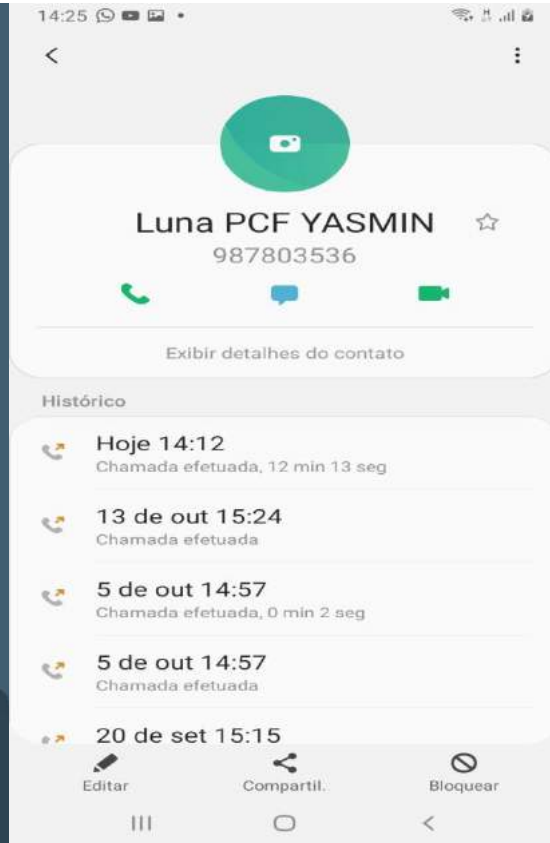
14:25

Luna PCF YASMIN
987803536

Exibir detalhes do contato

Histórico

Hoje 14:12
Chamada efetuada, 12 min 13 seg

13 de out 15:24
Chamada efetuada

5 de out 14:57
Chamada efetuada, 0 min 2 seg

5 de out 14:57
Chamada efetuada

20 de set 15:15

Editar
Compartil.
Bloquear